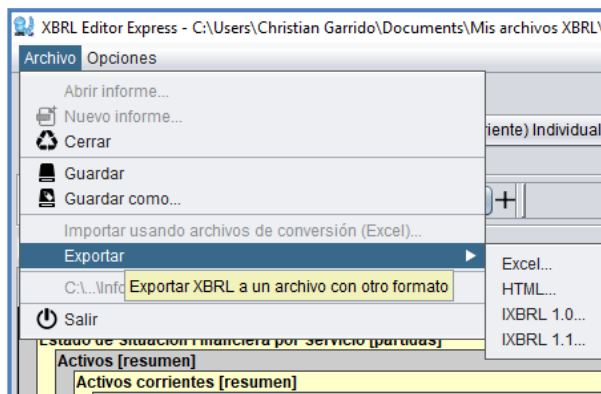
XBRL Editor Express - C:\Users\Christian Garrido\Documents\Mis archivos XBRL\

Archivo Opciones

Abrir informe...
Nuevo informe...
Cerrar
Guardar
Guardar como...
Importar usando archivos de conversión (Excel)...
Exportar
C:\...\Info
Salir

Exportar XBRL a un archivo con otro formato

Excel...
HTML...
IXBRL 1.0...
IXBRL 1.1...

riente) Individual

Estado de Situación Financiera por Servicio [partidas]
Activos [resumen]
Activos corrientes [resumen]